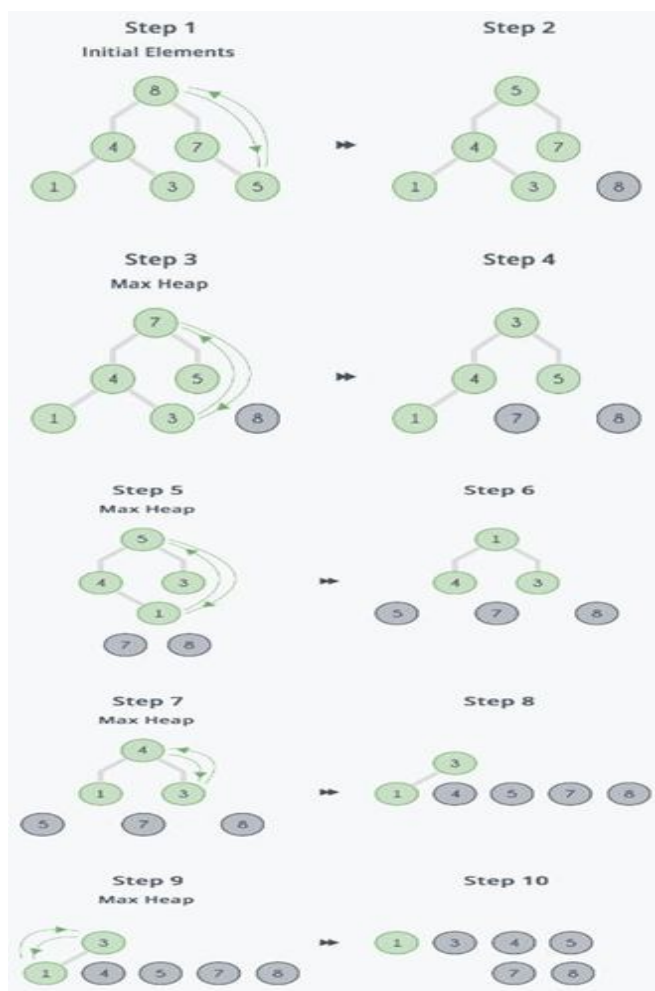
Step 1
Initial Elements

8
4 7
1 3 5

Step 2

5
4 7
1 3 8

Step 3
Max Heap

7
4 5
1 3 8

Step 4

3
4 5
1 7 8

Step 5
Max Heap

5
4 3
1
7 8

Step 6

1
4 3
5 7 8

Step 7
Max Heap

4
1 3
5 7 8

Step 8

3
1 4 5 7 8

Step 9
Max Heap

3
1 4 5 7 8

Step 10

1 3 4 5
7 8